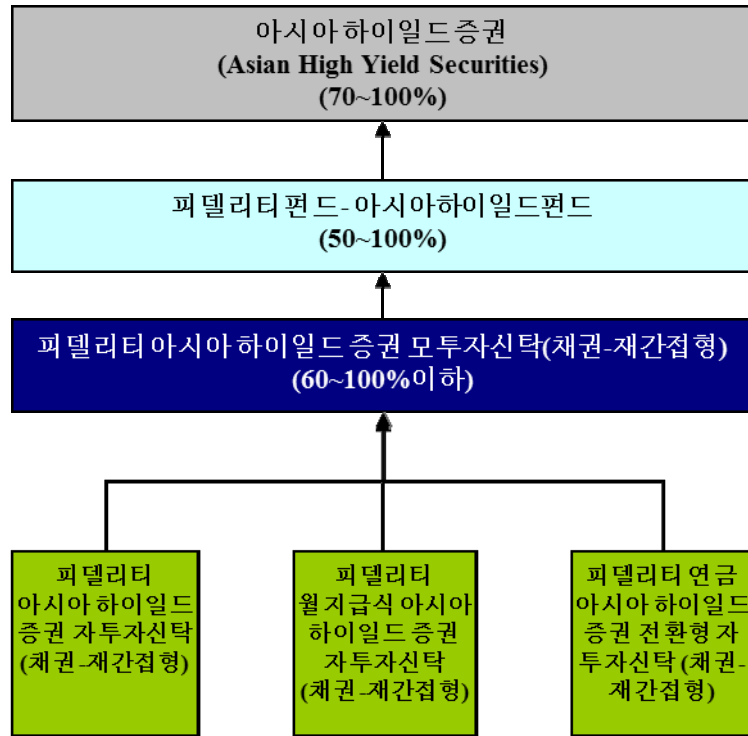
아시아하이일드증권
(Asian High Yield Securities)
(70~100%)

피델리티펀드-아시아하이일드펀드
(50~100%)

피델리티아시아하이일드증권 모투자신탁(채권-재간접형)
(60~100%이하)

피델리티 아시아하이일드 증권 자투자신탁 (채권-재간접형)

피델리티 월지급식 아시아 하이일드증권 자투자신탁 (채권-재간접형)

피델리티 연금 아시아하이일드 증권 전환형 자투자신탁 (채권-재간접형)